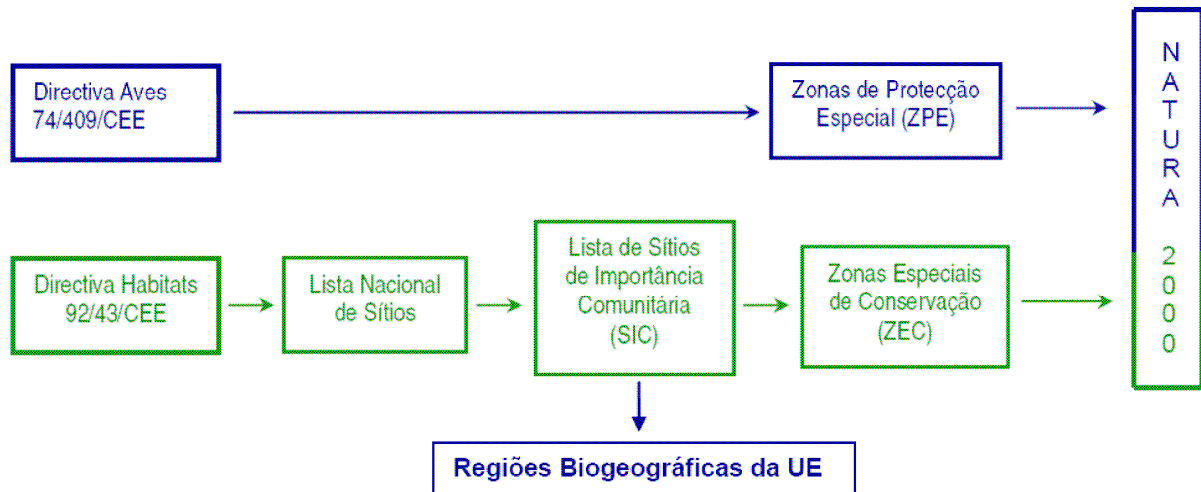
Directiva Aves 74/409/CEE

Zonas de Protecção Especial (ZPE)

N
A
T
U
R
A

2
0
0
0

Directiva Habitats 92/43/CEE

Lista Nacional de Sítios

Lista de Sítios de Importância Comunitária (SIC)

Zonas Especiais de Conservação (ZEC)

Regiões Biogeográficas da UE